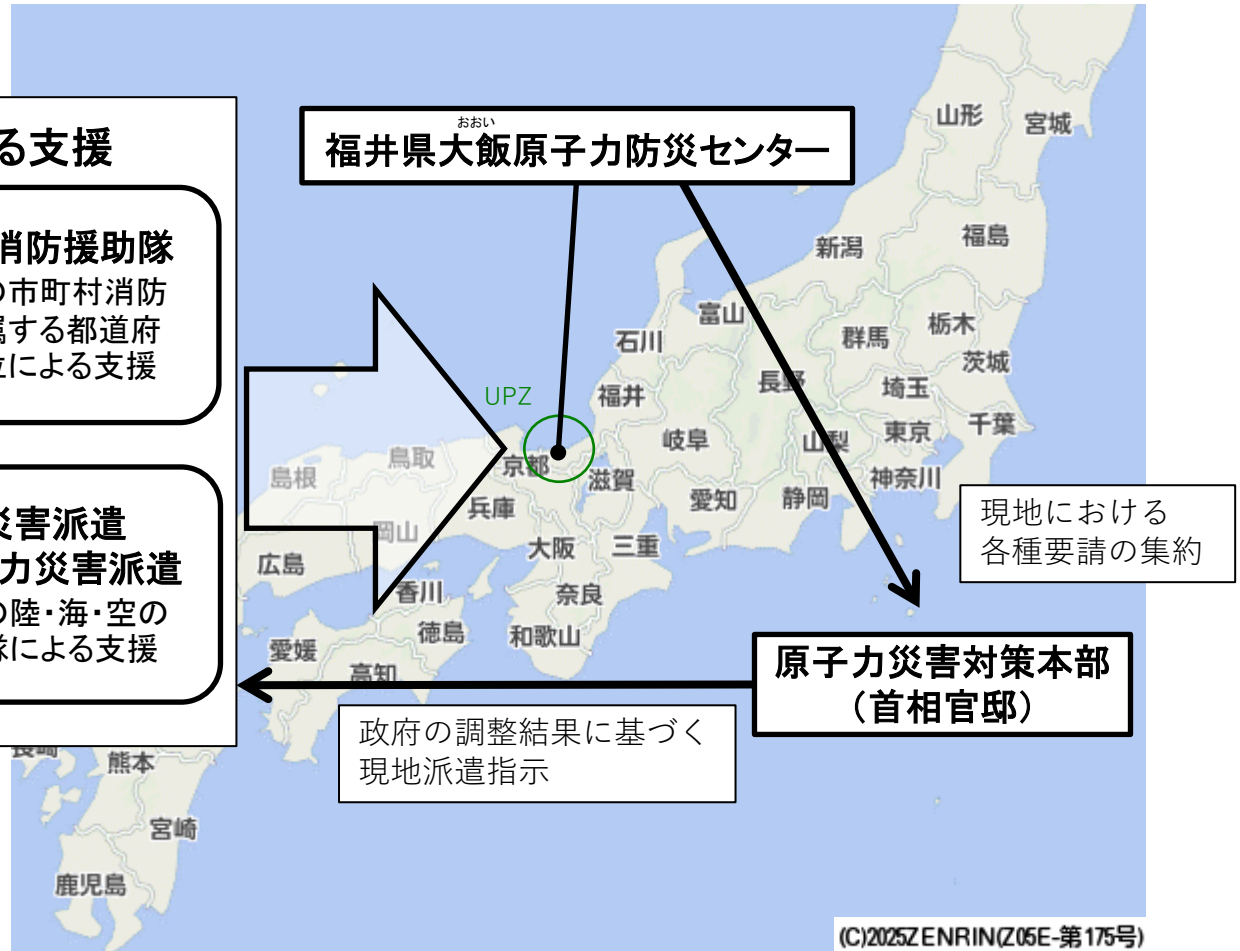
る支援

消防援助隊
の市町村消防
属する都道府
並による支援

災害派遣
力災害派遣
の陸・海・空の
隊による支援

おおい
福井県大飯原子力防災センター

UPZ

山形 宮城 新潟 福島 富山 石川 群馬 栃木 茨城 長野 福井 埼玉 岐阜 山梨 東京 千葉 京都 滋賀 神奈川 島根 鳥取 愛知 静岡 兵庫 岡山 広島 大阪 三重 香川 奈良 徳島 和歌山 愛媛 高知 長崎 熊本 宮崎 鹿児島

現地における
各種要請の集約

原子力災害対策本部
（首相官邸）

政府の調整結果に基づく
現地派遣指示

(C)2025ZENRIN(Z05E-第175号)